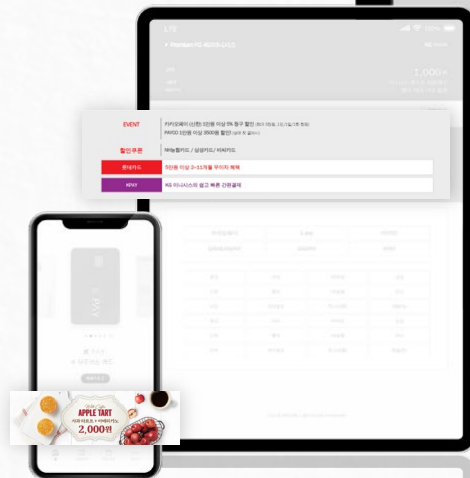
EVENT
카카오페이 신한 5만원 이상 5% 청구 할인
PAYCO 1만원 이상 3500원 할인

할인쿠폰
NH농협카드 / 삼성카드 / 이씨카드

롯데카드
5만원 이상 2~11개월 무이자 혜택

KPAY
KG 이니시스의 쉽고 빠른 간편결제

APPLE TART
2,000원